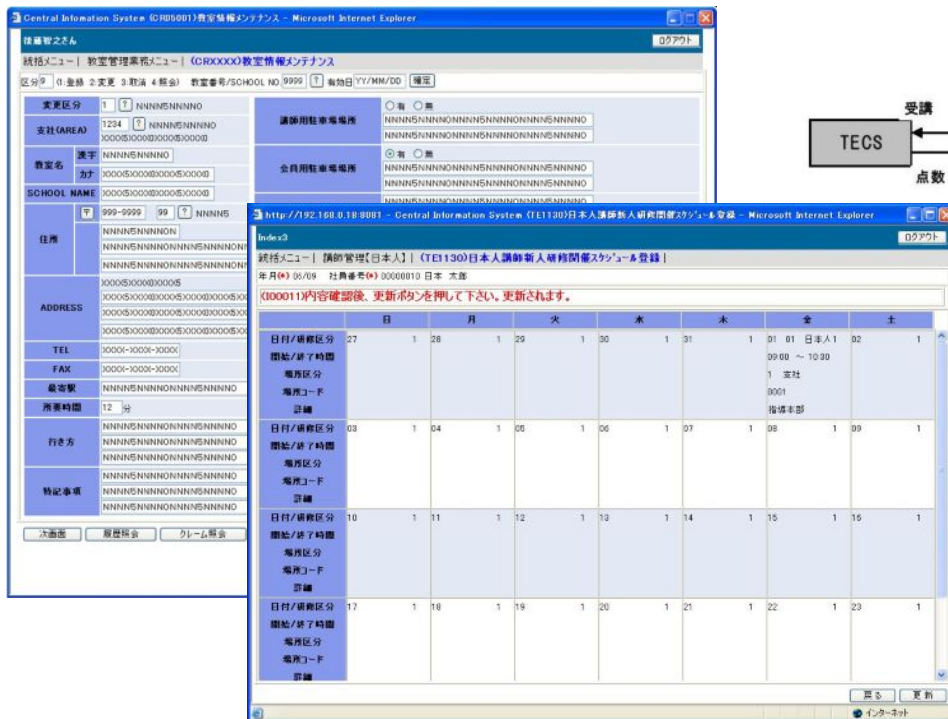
Central Infomation System (CR05001)教室情報メンテナンス - Microsoft Internet Explorer

佐藤智之さん

ログアウト

統括メニュー | 教室管理業務メニュー | (CRXXXX)教室情報メンテナンス

区分 9 (1:登録 2:変更 3:取消 4:照会) 教室番号/SCHOOL NO. 9999 ? 有効日 YY/MM/DD 確定

| | |
|---|---|
| 変更区分 | 1 ? NNNN5NNNN0 |
| 支社(AREA) | 1234 ? NNNN5NNNN0 XXXX5XXXX0XXXX5XXXX0 |
| 教室名 漢字 | NNNN5NNNN0 |
| カナ | XXXX5XXXX0XXXX5XXXX0 |
| SCHOOL NAME | XXXX5XXXX0XXXX5XXXX0 |
| 住所 | 〒 999-9999 99 ? NNNN5 NNNN5NNNN0N NNNN5NNNN0NNNN5NNNN0NNNN5NNNN0NNNN |
| ADDRESS | XXXX5XXXX0XXXX5 XXXX5XXXX0XXXX5XXXX0XXXX5XX XXXX5XXXX0XXXX5XXXX0XXXX5XX XXXX5XXXX0XXXX5XXXX0XXXX5XX |
| TEL | XXXX-XXXX-XXXX |
| FAX | XXXX-XXXX-XXXX |
| 最寄駅 | NNNN5NNNN0NNNN5NNNN0 |
| 所要時間 | 12 分 |
| 行き方 | NNNN5NNNN0NNNN5NNNN0 NNNN5NNNN0NNNN5NNNN0 NNNN5NNNN0NNNN5NNNN0 |
| 特記事項 | NNNN5NNNN0NNNN5NNNN0 NNNN5NNNN0NNNN5NNNN0 NNNN5NNNN0NNNN5NNNN0 |

| | |
|---|---|
| 講師用駐車場場所 | ○有 ○無 NNNN5NNNN0NNNN5NNNN0NNNN5NNNN0 NNNN5NNNN0NNNN5NNNN0NNNN5NNNN0 |
| 会員用駐車場場所 | ○有 ○無 NNNN5NNNN0NNNN5NNNN0NNNN5NNNN0 NNNN5NNNN0NNNN5NNNN0NNNN5NNNN0 |

次画面 履歴照会 クレーム照会

受講

TECS

点数

http://192.168.0.18:8081 - Central Information System (TE1130)日本人講師新人研修開催スケジュール登録 - Microsoft Internet Explorer

Index3

ログアウト

統括メニュー | 講師管理【日本人】 | (TE1130)日本人講師新人研修開催スケジュール登録 |

年月(*) 06/09 社員番号(*) 00000010 日本 太郎

(I00011)内容確認後、更新ボタンを押して下さい。更新されます。

| | 日 | 月 | 火 | 水 | 木 | 金 | 土 |
|---|---|---|---|---|---|---|---|
| 日付/研修区分 開始/終了時間 場所区分 場所コード 詳細 | 27 1 | 28 1 | 29 1 | 30 1 | 31 1 | 01 01 日本人1 09:00 ～ 10:30 1 支社 0001 指導本部 | 02 1 |
| 日付/研修区分 開始/終了時間 場所区分 場所コード 詳細 | 03 1 | 04 1 | 05 1 | 06 1 | 07 1 | 08 1 | 09 1 |
| 日付/研修区分 開始/終了時間 場所区分 場所コード 詳細 | 10 1 | 11 1 | 12 1 | 13 1 | 14 1 | 15 1 | 15 1 |
| 日付/研修区分 開始/終了時間 場所区分 場所コード 詳細 | 17 1 | 18 1 | 19 1 | 20 1 | 21 1 | 22 1 | 23 1 |

戻る 更新

インターネット